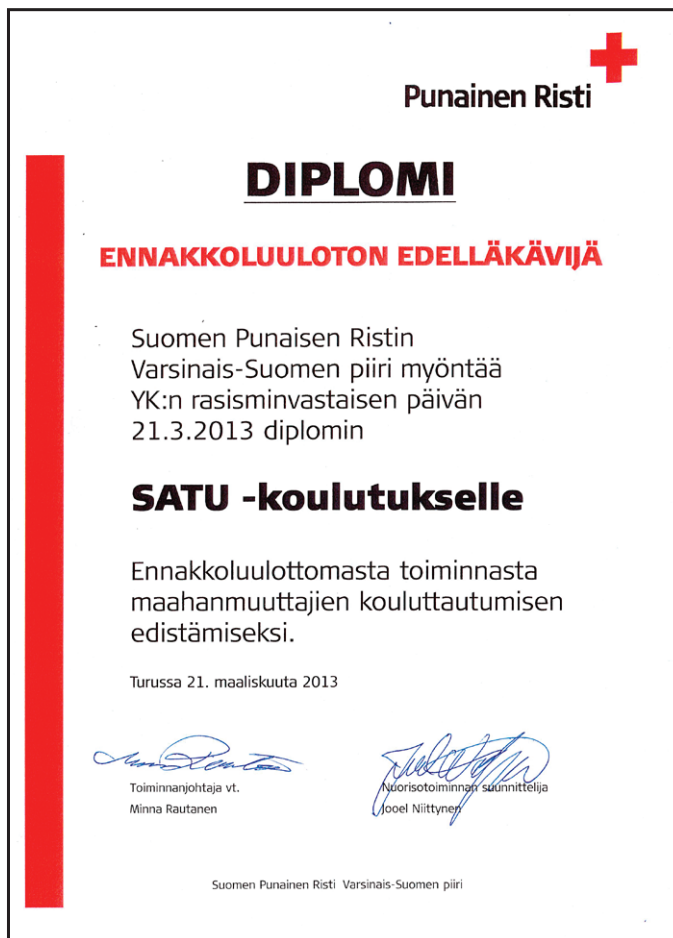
Punainen Risti

DIPLOMI

ENNAKKOLUULOTON EDELLÄKÄVIJÄ

Suomen Punaisen Ristin Varsinais-Suomen piiri myöntää YK:n rasisminvastaisen päivän 21.3.2013 diplomin

SATU -koulutukselle

Ennakkoluulottomasta toiminnasta maahanmuuttajien kouluttautumisen edistämiseksi.

Turussa 21. maaliskuuta 2013

Toiminnanjohtaja vt.
Minna Rautanen

Nuorisotoiminnan suunnittelija
Jooel Niittynen

Suomen Punainen Risti Varsinais-Suomen piiri